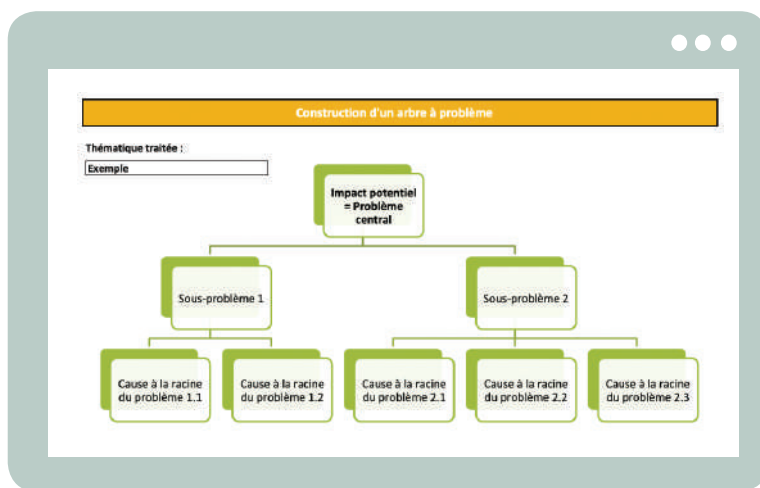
Construction d'un arbre à problème

Thématique traitée :

Exemple

Impact potentiel = Problème central

Sous-problème 1

Sous-problème 2

Cause à la racine du problème 1.1

Cause à la racine du problème 1.2

Cause à la racine du problème 2.1

Cause à la racine du problème 2.2

Cause à la racine du problème 2.3